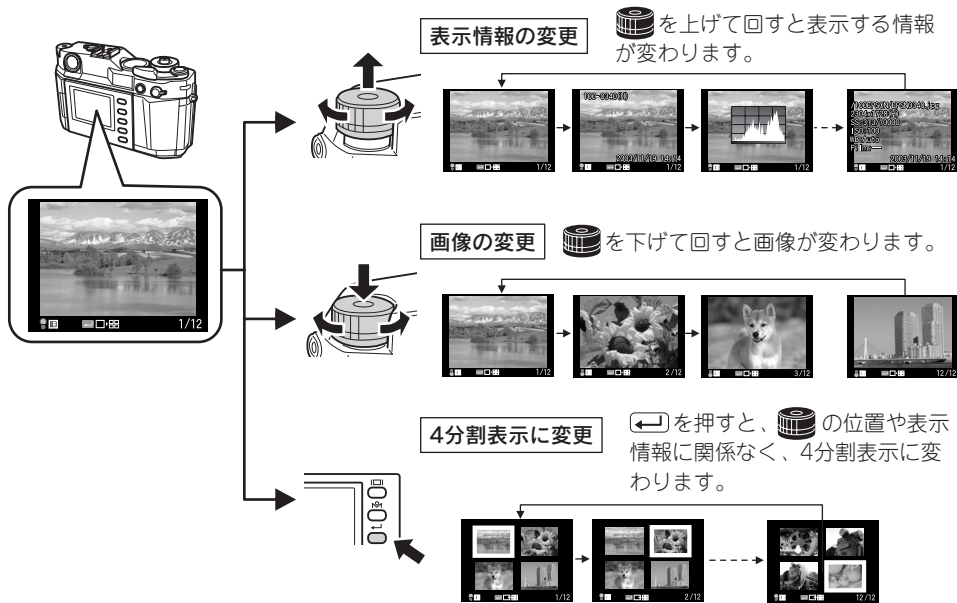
表示情報の変更

を上げて回すと表示する情報が変わります。

1/12

100-0040(1)

2009/11/19 14:14

1/12

1/12

2009/11/19 14:14

1/12

画像の変更

を下げて回すと画像が変わります。

1/12

2/12

3/12

12/12

4分割表示に変更

を押すと、の位置や表示情報に関係なく、4分割表示に変わります。

1/12

2/12

12/12